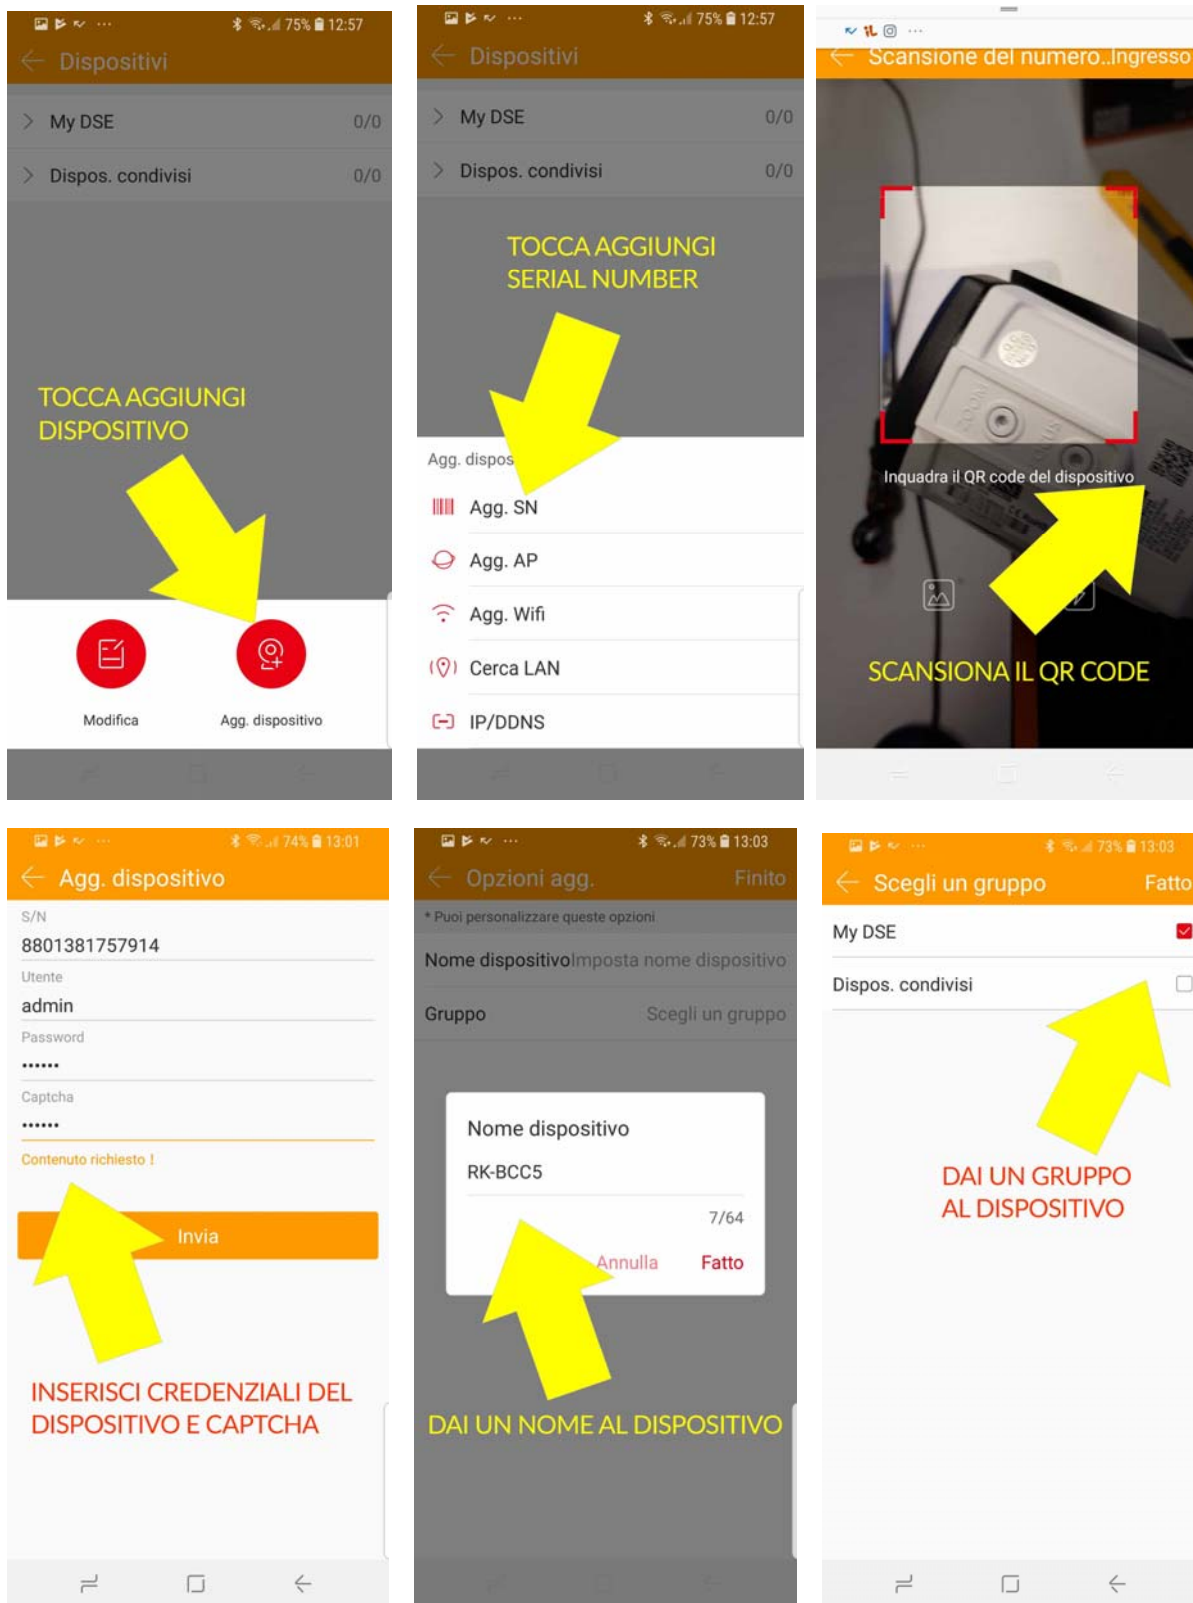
75% 12:57

Dispositivi

My DSE 0/0

Dispos. condivisi 0/0

TOCCA AGGIUNGI DISPOSITIVO

Modifica

Agg. dispositivo

75% 12:57

Dispositivi

My DSE 0/0

Dispos. condivisi 0/0

TOCCA AGGIUNGI SERIAL NUMBER

Agg. dispos

Agg. SN

Agg. AP

Agg. Wifi

Cerca LAN

IP/DDNS

Scansione del numero..Ingresso

Inquadra il QR code del dispositivo

SCANSIONA IL QR CODE

74% 13:01

Agg. dispositivo

S/N

8801381757914

Utente

admin

Password

••••••

Captcha

••••••

Contenuto richiesto !

Invia

INSERISCI CREDENZIALI DEL DISPOSITIVO E CAPTCHA

73% 13:03

Opzioni agg.

Finito

* Puoi personalizzare queste opzioni

Nome dispositivo Imposta nome dispositivo

Gruppo Scegli un gruppo

Nome dispositivo

RK-BCC5

7/64

Annulla Fatto

DAI UN NOME AL DISPOSITIVO

73% 13:03

Scegli un gruppo

Fatto

My DSE

Dispos. condivisi

DAI UN GRUPPO AL DISPOSITIVO